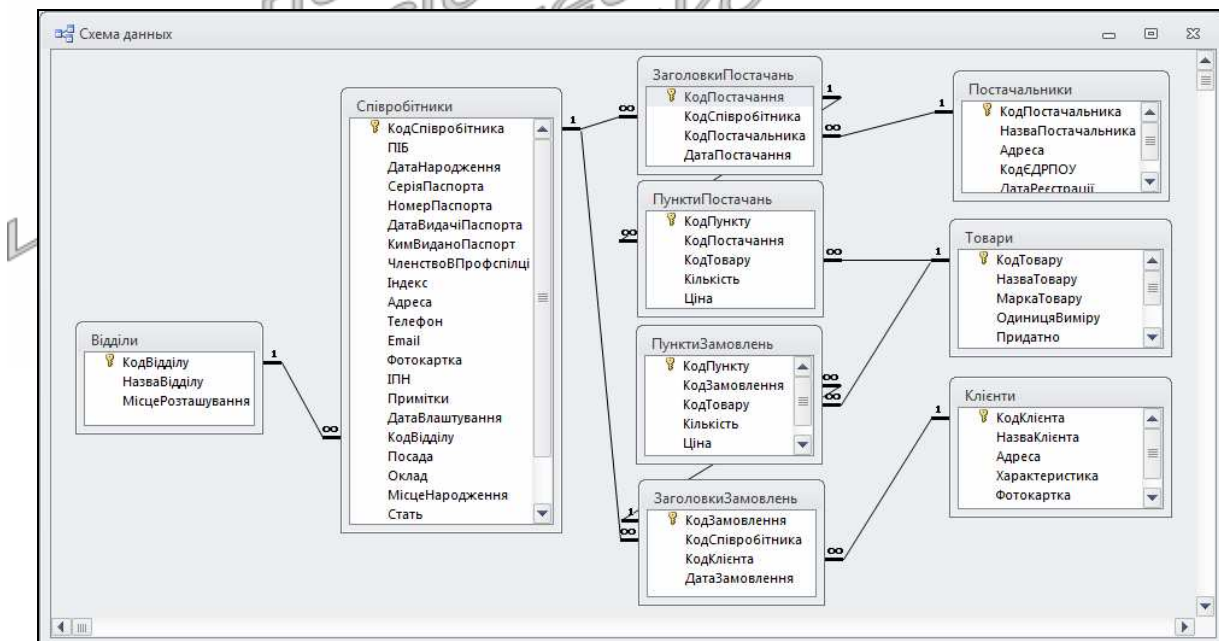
Схема данных

Співробітники
КодСпівробітника
ПІБ
ДатаНародження
СеріяПаспорта
НомерПаспорта
ДатаВидачіПаспорта
КимВиданоПаспорт
ЧленствоВПрофспілці
Індекс
Адреса
Телефон
Email
Фотокартка
ІПН
Примітки
ДатаВлаштування
КодВідділу
Посада
Оклад
МісцеНародження
Стать

ЗаголовкиПостачань
КодПостачання
КодСпівробітника
КодПостачальника
ДатаПостачання

Постачальники
КодПостачальника
НазваПостачальника
Адреса
КодЄДРПОУ
ДатаРеєстрації

ПунктиПостачань
КодПункту
КодПостачання
КодТовару
Кількість
Ціна

Товари
КодТовару
НазваТовару
МаркаТовару
ОдиницяВиміру
Придатно

Відділи
КодВідділу
НазваВідділу
МісцеРозташування

ПунктиЗамовлень
КодПункту
КодЗамовлення
КодТовару
Кількість
Ціна

Клієнти
КодКлієнта
НазваКлієнта
Адреса
Характеристика
Фотокартка

ЗаголовкиЗамовлень
КодЗамовлення
КодСпівробітника
КодКлієнта
ДатаЗамовлення

1
∞
1
1
∞
∞
1
1
∞
∞
∞
1
∞
1
1
∞
∞